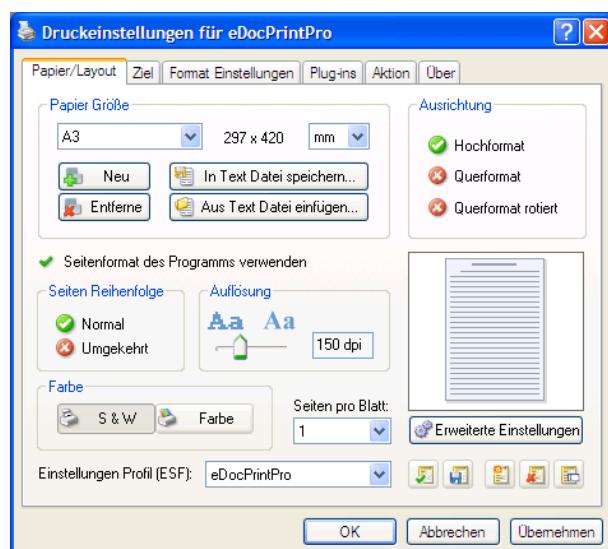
Druckeinstellungen für eDocPrintPro

Papier/Layout | Ziel | Format Einstellungen | Plug-ins | Aktion | Über

Papier Größe
A3
297 x 420
mm
Neu
In Text Datei speichern...
Entferne
Aus Text Datei einfügen...

Ausrichtung
Hochformat
Querformat
Querformat rotiert

Seitenformat des Programms verwenden

Seiten Reihenfolge
Normal
Umgekehrt

Auflösung
Aa Aa
150 dpi

Farbe
S & W
Farbe

Seiten pro Blatt:
1

Erweiterte Einstellungen

Einstellungen Profil (ESF):
eDocPrintPro

OK
Abbrechen
Übernehmen